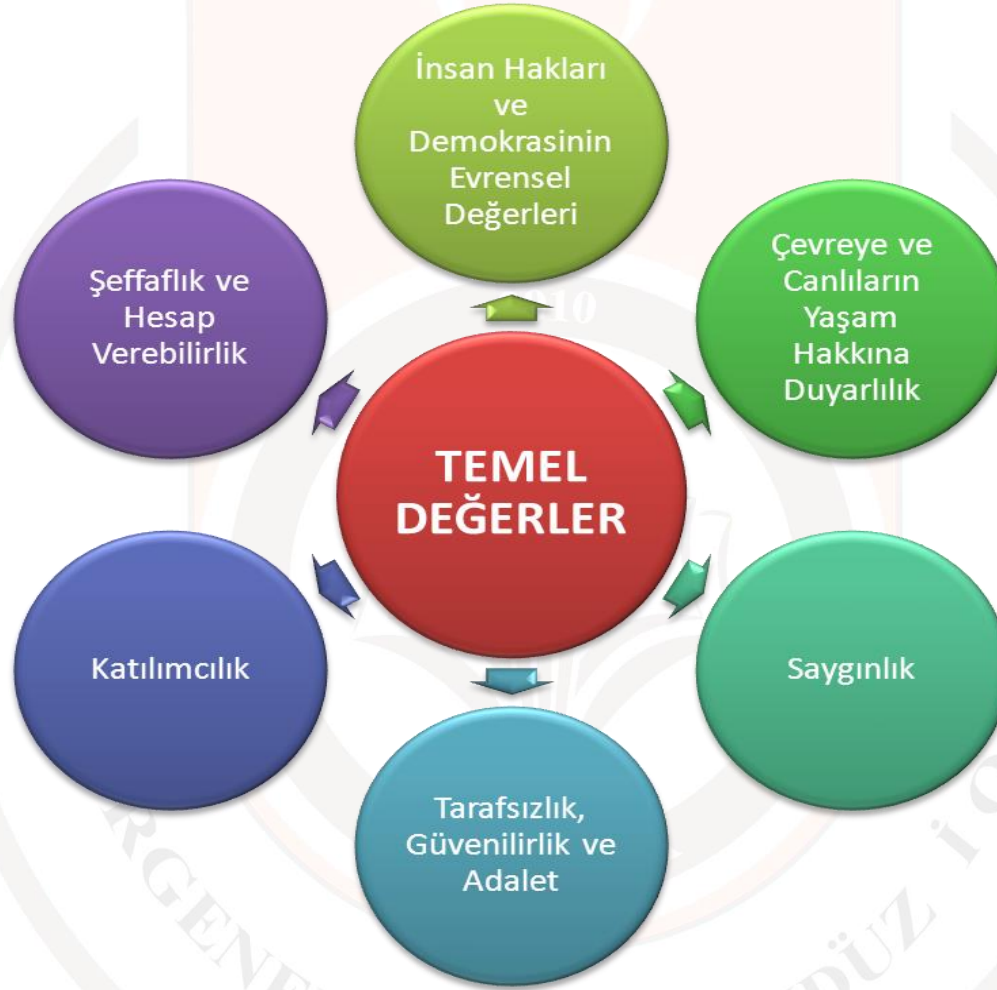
TEMEL DEĞERLER

İnsan Hakları ve Demokrasinin Evrensel Değerleri

Çevreye ve Canlıların Yaşam Hakkına Duyarlılık

Saygınlık

Tarafsızlık, Güvenilirlik ve Adalet

Katılımcılık

Şeffaflık ve Hesap Verebilirlik